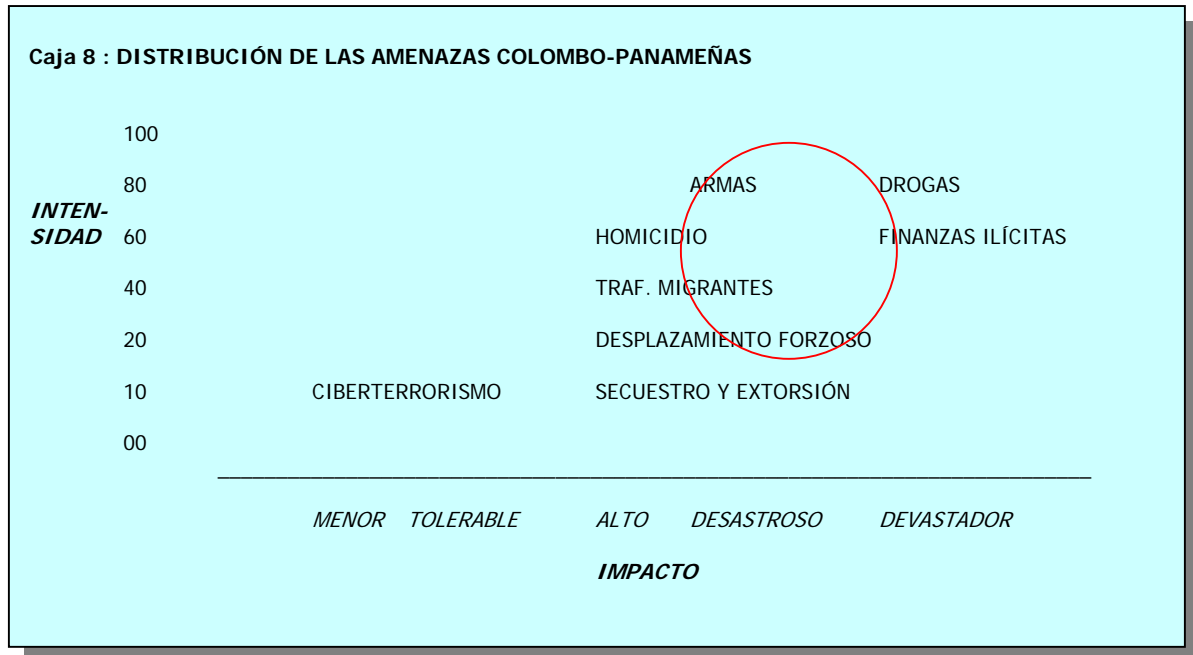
Caja 8 : DISTRIBUCIÓN DE LAS AMENAZAS COLOMBO-PANAMEÑAS

100

80 ARMAS DROGAS

INTENSIDAD 60 HOMICIDIO FINANZAS ILÍCITAS

40 TRAF. MIGRANTES

20 DESPLAZAMIENTO FORZOSO

10 CIBERTERRORISMO SECUESTRO Y EXTORSIÓN

00

MENOR TOLERABLE ALTO DESASTROSO DEVASTADOR

IMPACTO